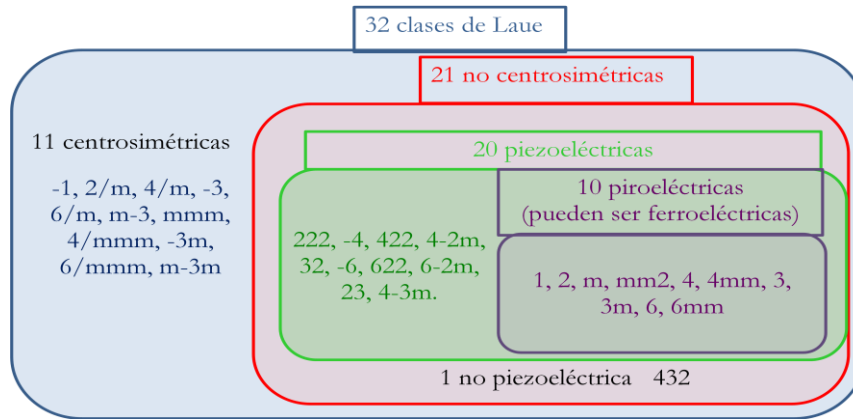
32 clases de Laue

21 no centrosimétricas

11 centrosimétricas

-1, 2/m, 4/m, -3, 6/m, m-3, mmm, 4/mmm, -3m, 6/mmm, m-3m

20 piezoeléctricas

10 piroeléctricas (pueden ser ferroeléctricas)

222, -4, 422, 4-2m, 32, -6, 622, 6-2m, 23, 4-3m.

1, 2, m, mm2, 4, 4mm, 3, 3m, 6, 6mm

1 no piezoeléctrica 432